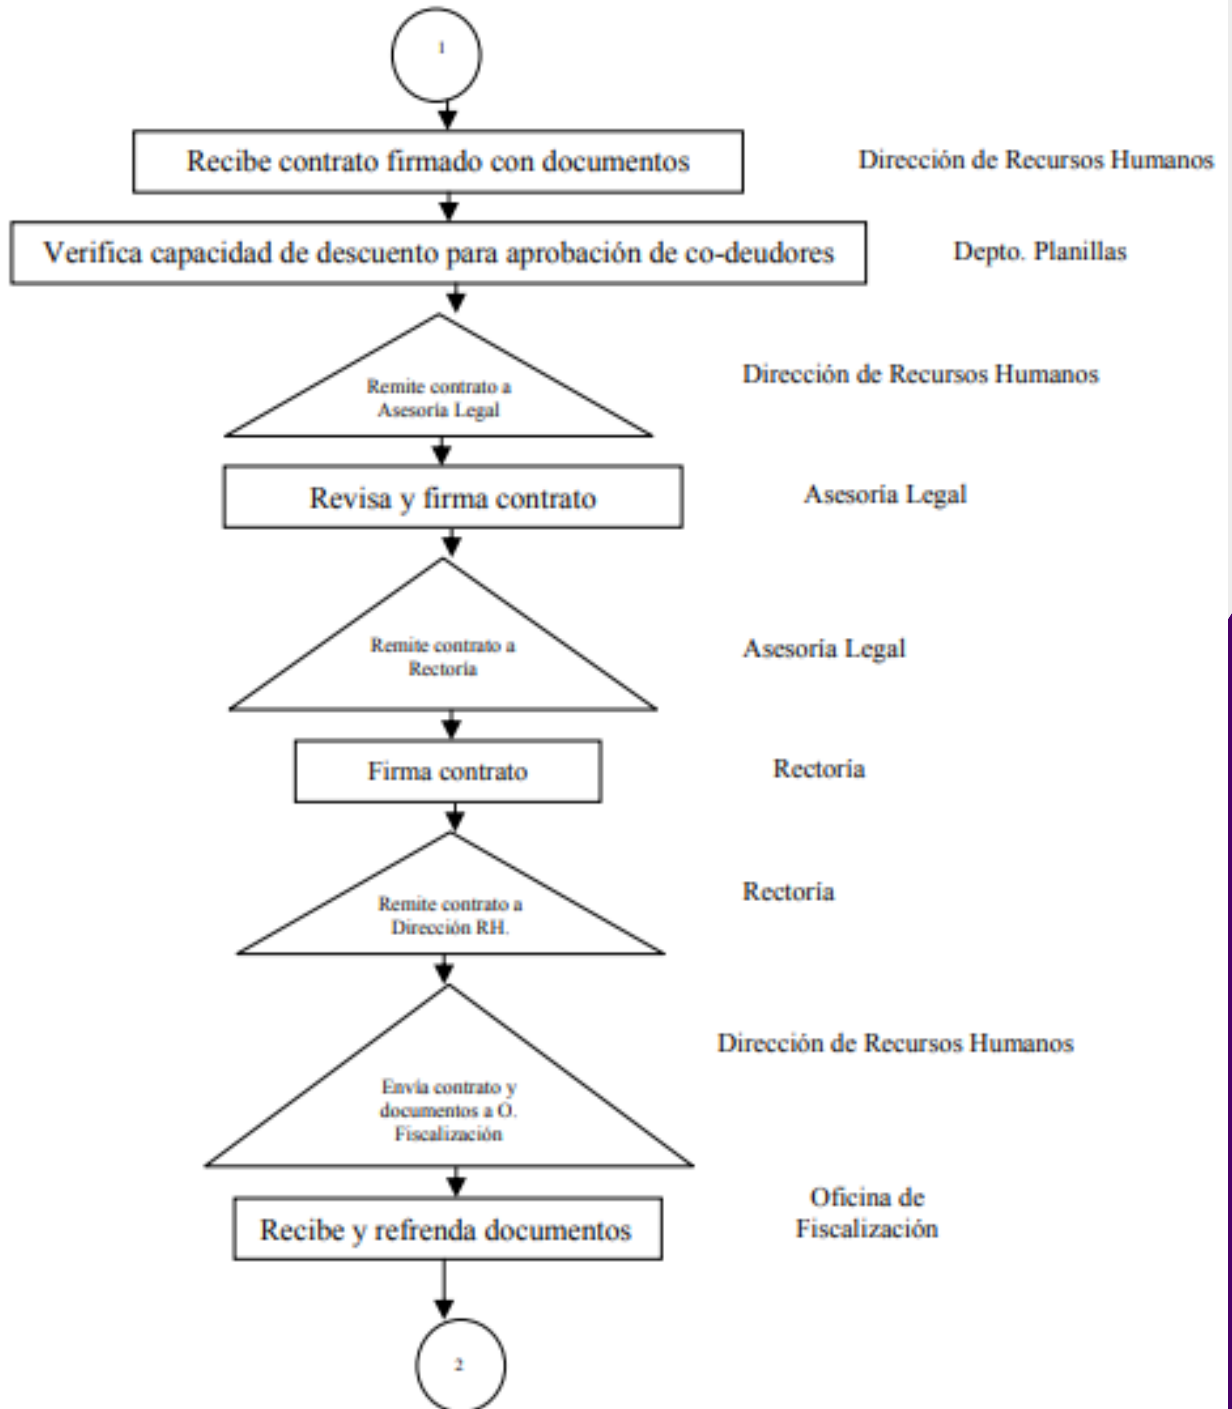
1

Recibe contrato firmado con documentos

Dirección de Recursos Humanos

Verifica capacidad de descuento para aprobación de co-deudores

Depto. Planillas

Remite contrato a Asesoria Legal

Dirección de Recursos Humanos

Revisa y firma contrato

Asesoría Legal

Remite contrato a Rectoria

Asesoría Legal

Firma contrato

Rectoria

Remite contrato a Dirección RH.

Rectoria

Envia contrato y documentos a O. Fiscalización

Dirección de Recursos Humanos

Recibe y refrenda documentos

Oficina de Fiscalización

2